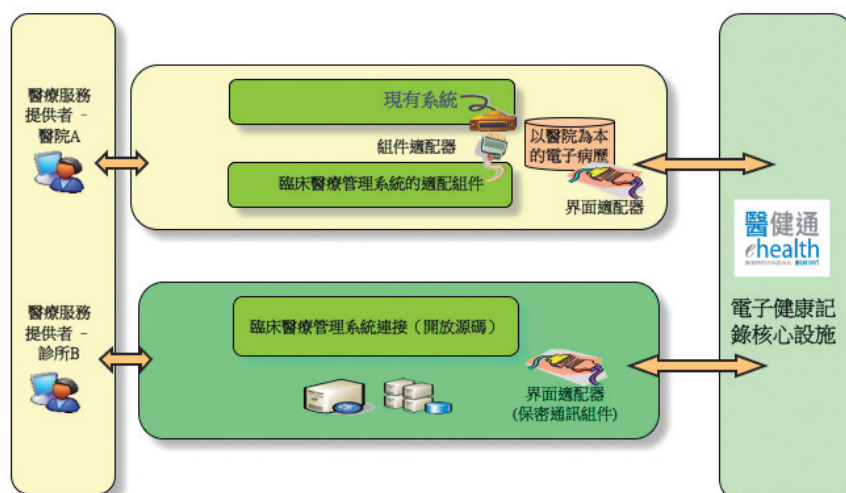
醫療服務提供者 - 醫院A

現有系統

組件適配器

以醫院為本的電子病歷

臨床醫療管理系統的適配組件

界面適配器

醫健通
ehealth

電子健康記錄核心設施

醫療服務提供者 - 診所B

臨床醫療管理系統連接（開放源碼）

界面適配器
(保密通訊組件)